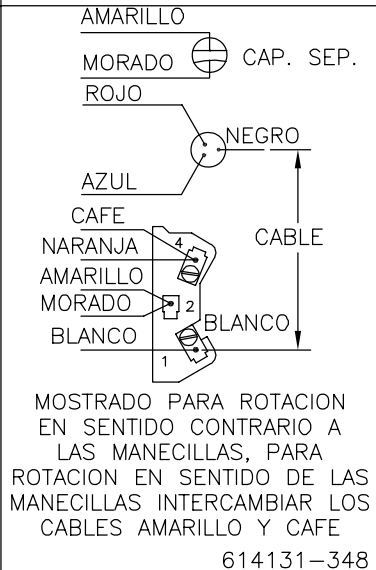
AMARILLO
MORADO
CAP. SEP.
ROJO
NEGRO
AZUL
CAFE
NARANJA
4
CABLE
AMARILLO
MORADO
2
BLANCO
BLANCO
1

MOSTRADO PARA ROTACION EN SENTIDO CONTRARIO A LAS MANECILLAS, PARA ROTACION EN SENTIDO DE LAS MANECILLAS INTERCAMBIAR LOS CABLES AMARILLO Y CAFE

614131–348